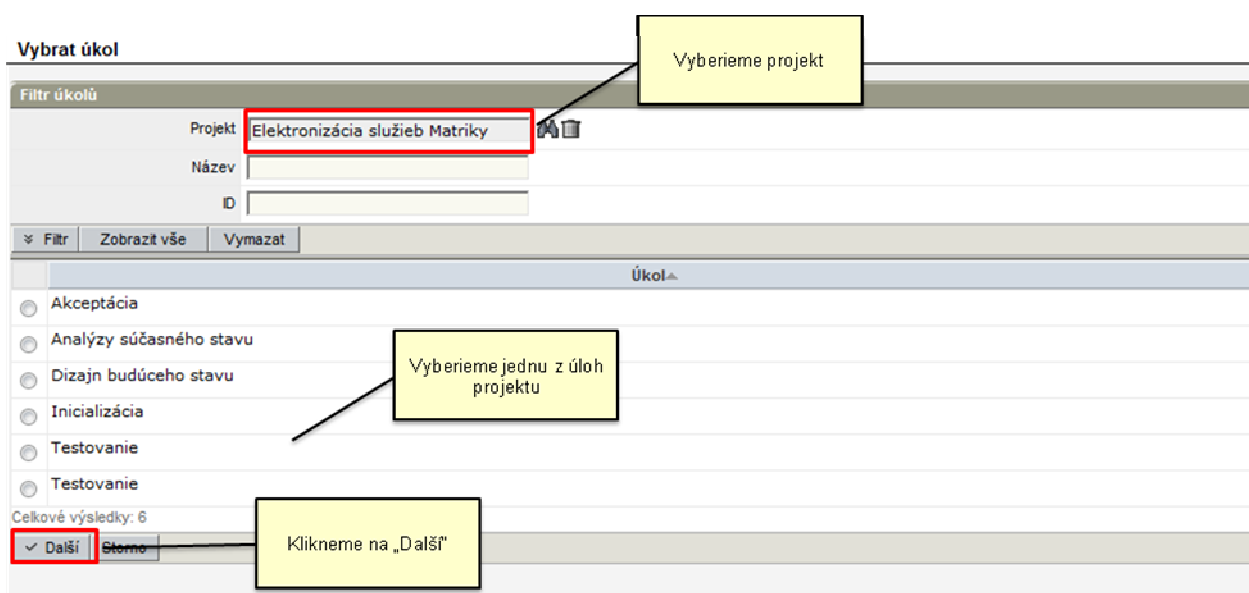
Vybrat úkol

Vyberieme projekt

Filtr úkolů

Projekt Elektronizácia služieb Matriky

Název

ID

Filtr | Zobrazit vše | Vymazat

Úkol

Akceptácia

Analýzy súčasného stavu

Dizajn budúceho stavu

Inicializácia

Testovanie

Testovanie

Vyberieme jednu z úloh projektu

Celkové výsledky: 6

Další | Storno

Klikneme na „Další"